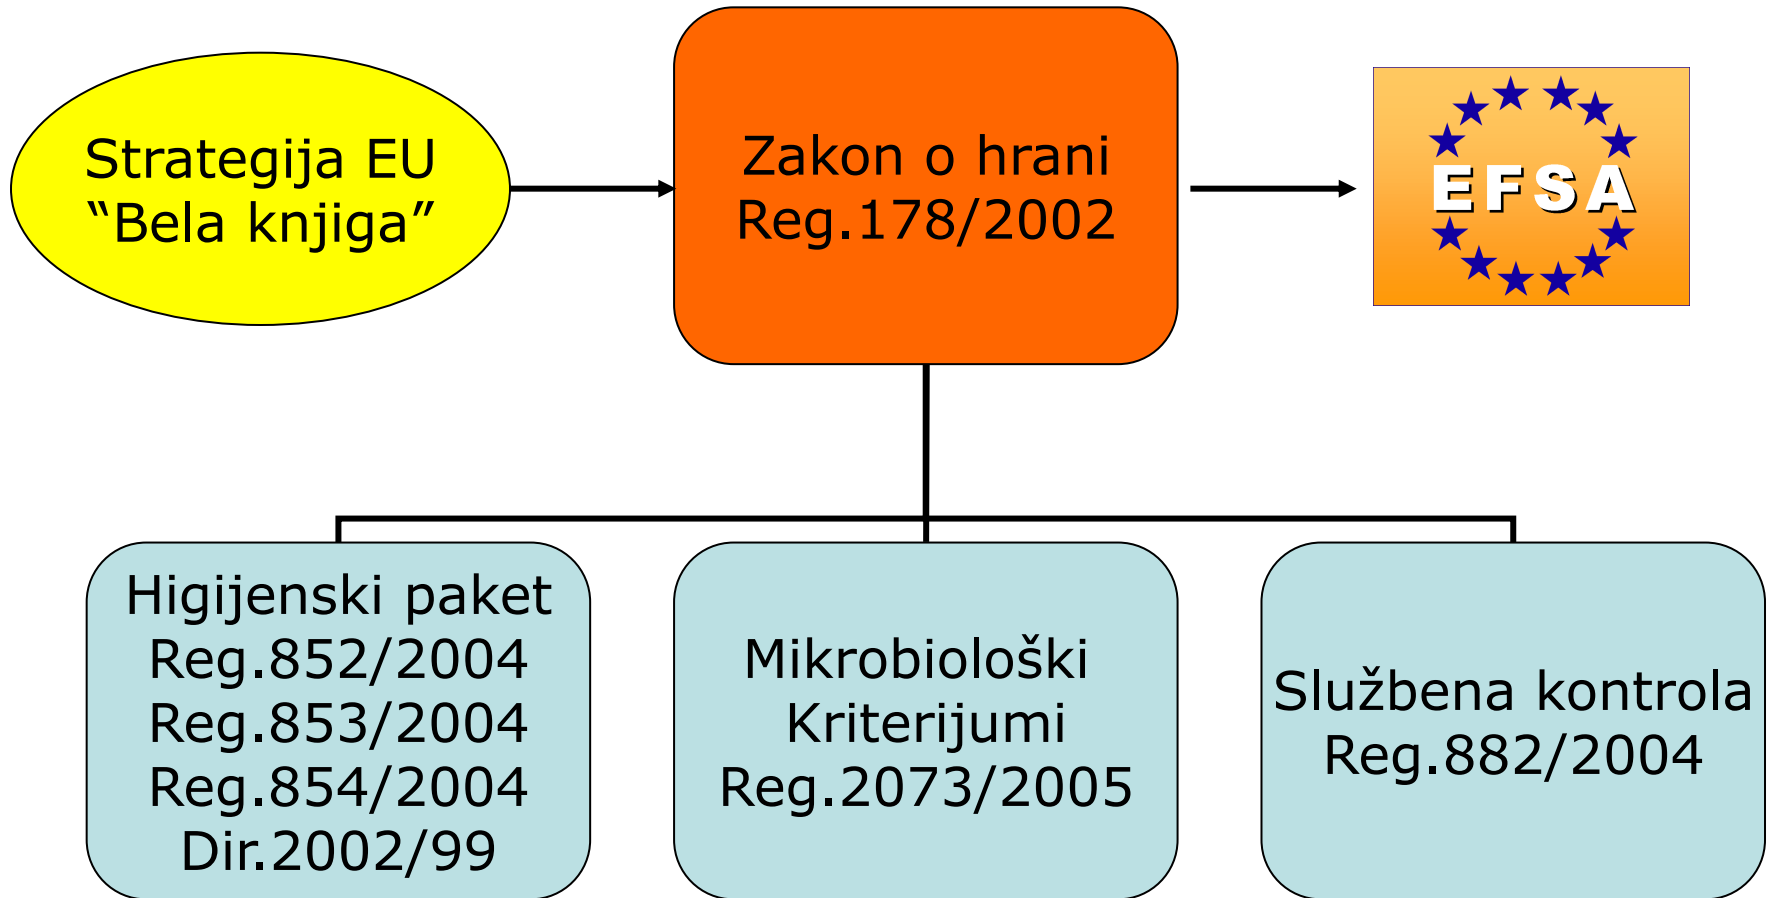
Strategija EU
“Bela knjiga”

Zakon o hrani
Reg.178/2002

EFSA

Higijenski paket
Reg.852/2004
Reg.853/2004
Reg.854/2004
Dir.2002/99

Mikrobiološki
Kriterijumi
Reg.2073/2005

Službena kontrola
Reg.882/2004